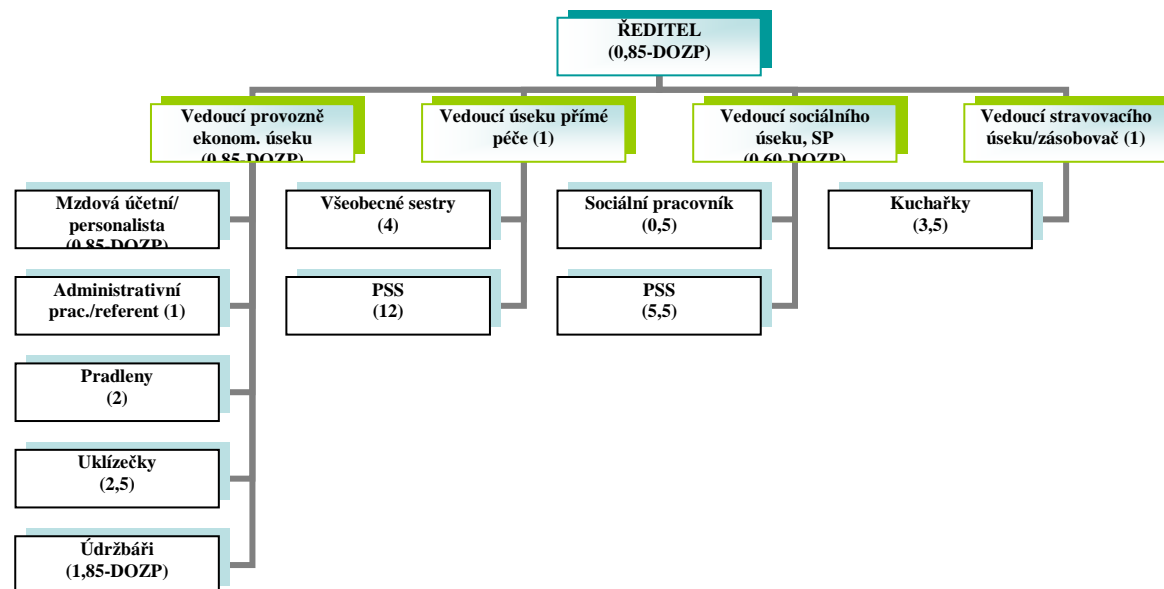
ŘEDITEL
(0,85-DOZP)

Vedoucí provozně ekonom. úseku (0,85-DOZP)

Mzdová účetní/ personalista (0,85-DOZP)

Administrativní prac./referent (1)

Pradleny (2)

Uklízečky (2,5)

Údržbáři (1,85-DOZP)

Vedoucí úseku přímé péče (1)

Všeobecné sestry (4)

PSS (12)

Vedoucí sociálního úseku, SP (0,60-DOZP)

Sociální pracovník (0,5)

PSS (5,5)

Vedoucí stravovacího úseku/zásobovač (1)

Kuchařky (3,5)